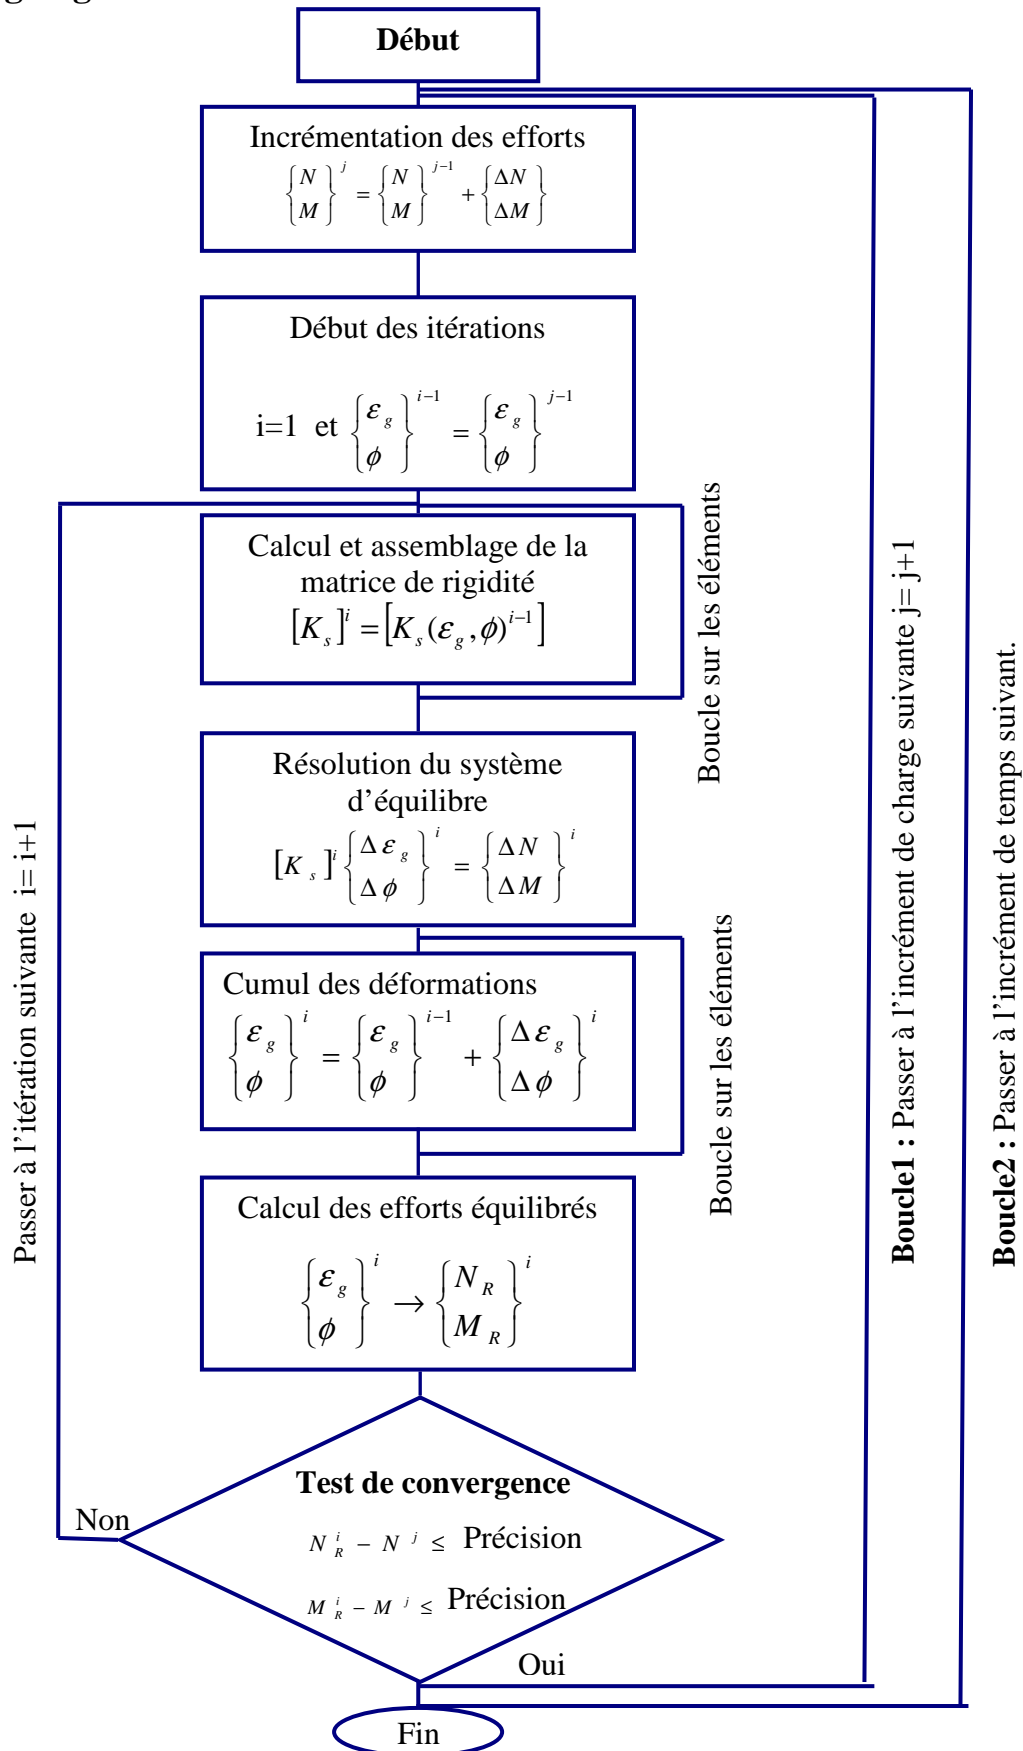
Début

Incrémentation des efforts

$\begin{Bmatrix} N \\ M \end{Bmatrix}^{j} = \begin{Bmatrix} N \\ M \end{Bmatrix}^{j-1} + \begin{Bmatrix} \Delta N \\ \Delta M \end{Bmatrix}$

Début des itérations

i=1 et $\begin{Bmatrix} \varepsilon_g \\ \phi \end{Bmatrix}^{i-1} = \begin{Bmatrix} \varepsilon_g \\ \phi \end{Bmatrix}^{j-1}$

Calcul et assemblage de la matrice de rigidité

$[K_s]^i = [K_s(\varepsilon_g, \phi)^{i-1}]$

Boucle sur les éléments

Résolution du système d'équilibre

$[K_s]^i \begin{Bmatrix} \Delta\varepsilon_g \\ \Delta\phi \end{Bmatrix}^{i} = \begin{Bmatrix} \Delta N \\ \Delta M \end{Bmatrix}^{i}$

Cumul des déformations

$\begin{Bmatrix} \varepsilon_g \\ \phi \end{Bmatrix}^{i} = \begin{Bmatrix} \varepsilon_g \\ \phi \end{Bmatrix}^{i-1} + \begin{Bmatrix} \Delta\varepsilon_g \\ \Delta\phi \end{Bmatrix}^{i}$

Boucle sur les éléments

Calcul des efforts équilibrés

$\begin{Bmatrix} \varepsilon_g \\ \phi \end{Bmatrix}^{i} \rightarrow \begin{Bmatrix} N_R \\ M_R \end{Bmatrix}^{i}$

Test de convergence

$N_R^i - N^j \leq$ Précision

$M_R^i - M^j \leq$ Précision

Non

Oui

Passer à l'itération suivante i= i+1

**Boucle1 :** Passer à l'incrément de charge suivante j= j+1

**Boucle2 :** Passer à l'incrément de temps suivant.

Fin